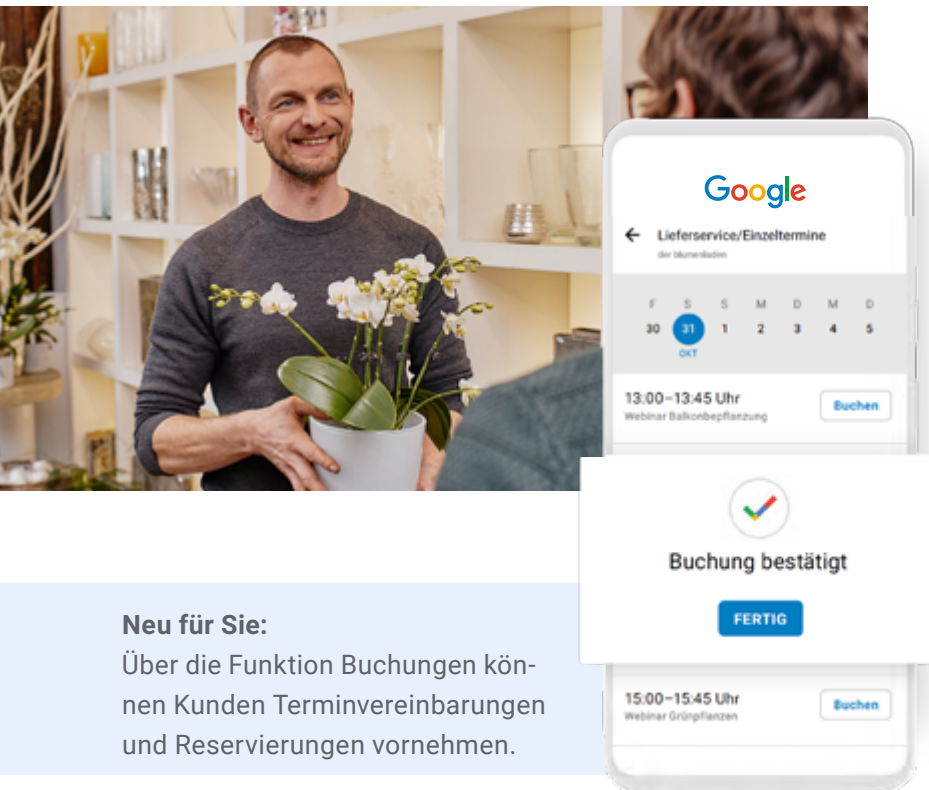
Google

Lieferservice/Einzeltermine
der blumenladen

| F | S | S | M | D | M | D |
|---|---|---|---|---|---|---|
| 30 | 31 | 1 | 2 | 3 | 4 | 5 |

OKT

13:00–13:45 Uhr
Webinar Balkonbepflanzung
Buchen

Buchung bestätigt

FERTIG

15:00–15:45 Uhr
Webinar Grünpflanzen
Buchen

**Neu für Sie:**
Über die Funktion Buchungen können Kunden Terminvereinbarungen und Reservierungen vornehmen.